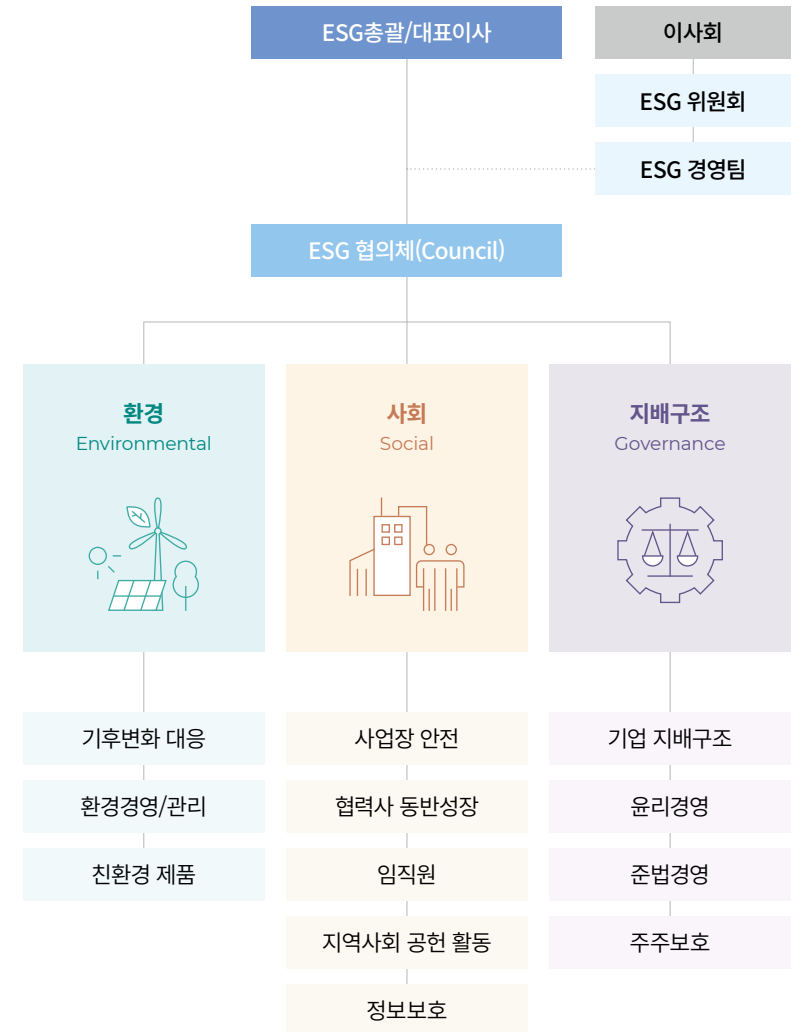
ESG총괄/대표이사

이사회

ESG 위원회

ESG 경영팀

ESG 협의체(Council)

환경
Environmental

사회
Social

지배구조
Governance

기후변화 대응

환경경영/관리

친환경 제품

사업장 안전

협력사 동반성장

임직원

지역사회 공헌 활동

정보보호

기업 지배구조

윤리경영

준법경영

주주보호